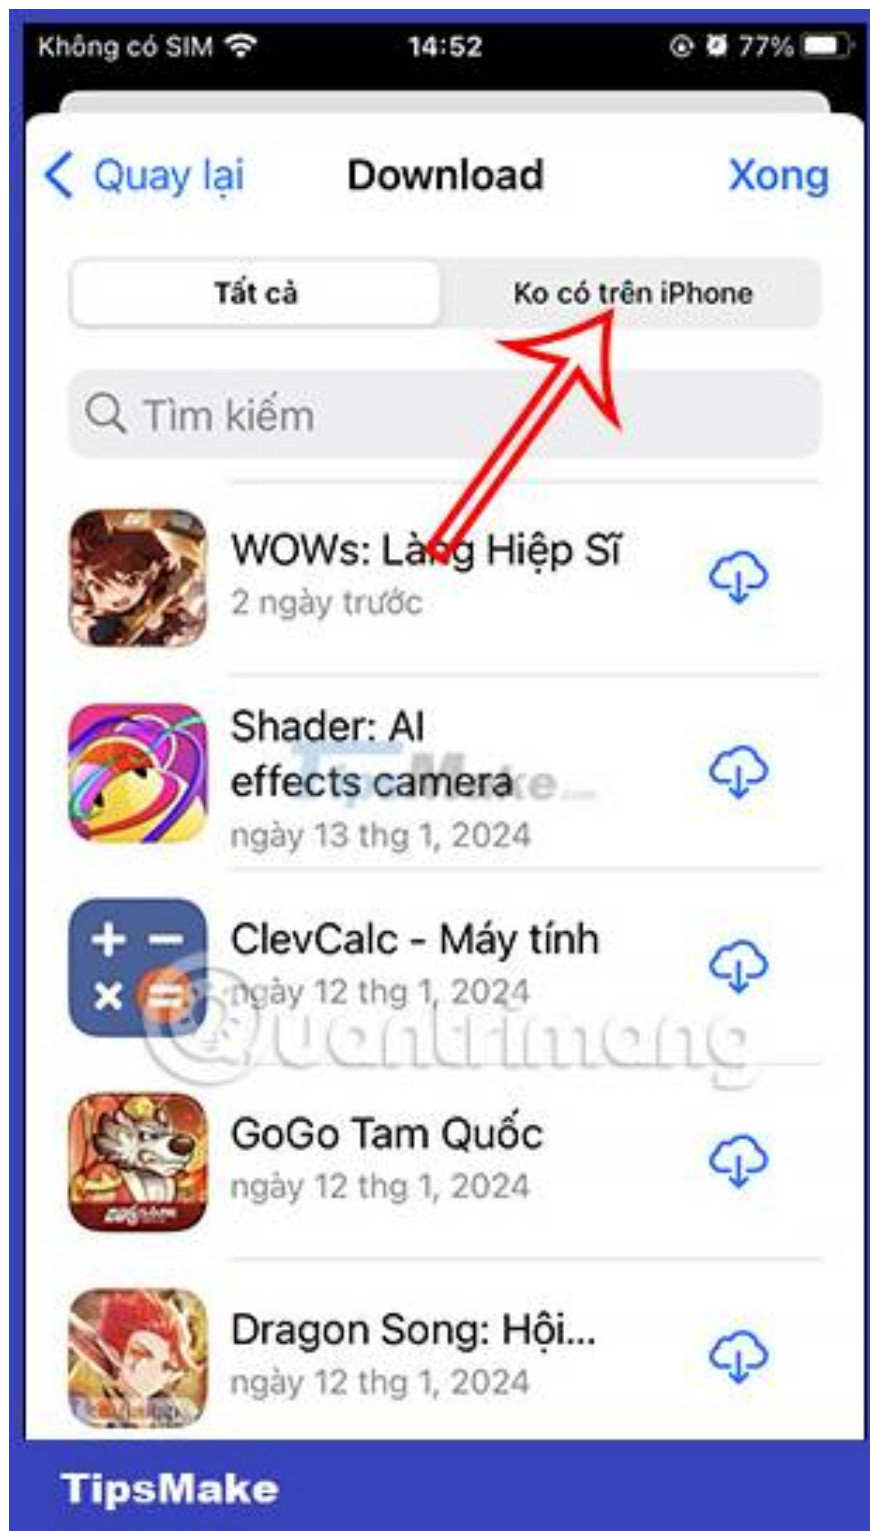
Không có SIM 14:52 77%

Quay lại Download Xong

Tất cả Ko có trên iPhone

Tìm kiếm

WOWs: Làng Hiệp Sĩ
2 ngày trước

Shader: AI effects camera
ngày 13 thg 1, 2024

ClevCalc - Máy tính
ngày 12 thg 1, 2024

GoGo Tam Quốc
ngày 12 thg 1, 2024

Dragon Song: Hội...
ngày 12 thg 1, 2024

TipsMake

TipsMake

quantrimang